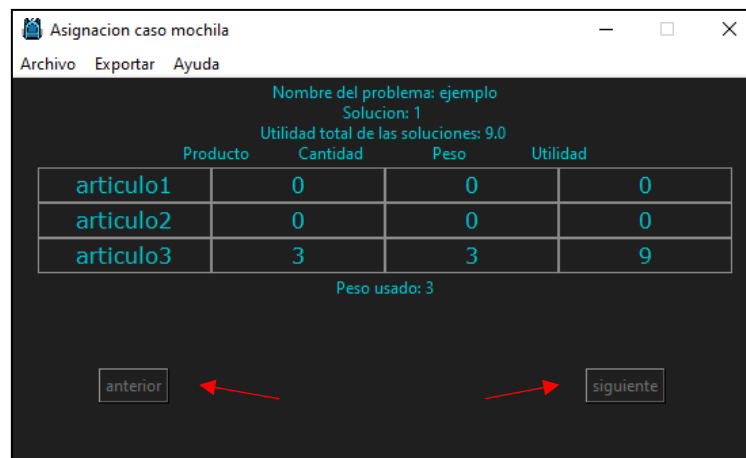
Asignacion caso mochila

Archivo Exportar Ayuda

Nombre del problema: ejemplo
Solucion: 1
Utilidad total de las soluciones: 9.0

| Producto | Cantidad | Peso | Utilidad |
|---|---|---|---|
| articulo1 | 0 | 0 | 0 |
| articulo2 | 0 | 0 | 0 |
| articulo3 | 3 | 3 | 9 |

Peso usado: 3

anterior

siguiente